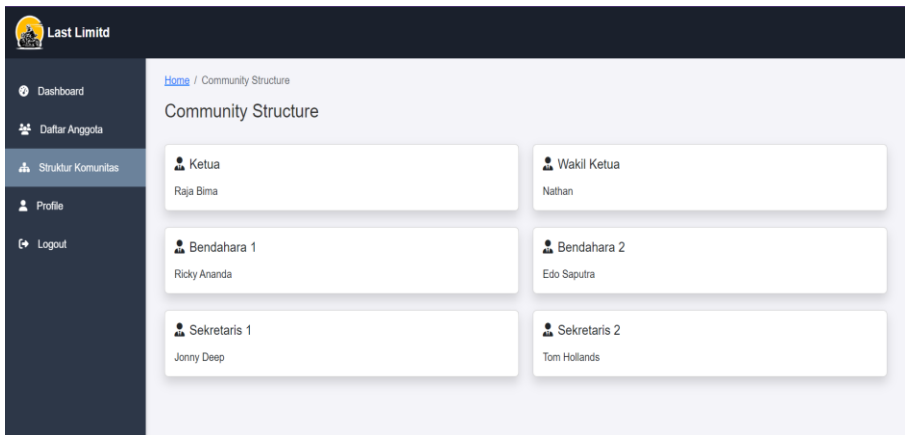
Last Limitd

Dashboard

Daftar Anggota

Struktur Komunitas

Profile

Logout

Home / Community Structure

Community Structure

Ketua

Raja Bima

Wakil Ketua

Nathan

Bendahara 1

Ricky Ananda

Bendahara 2

Edo Saputra

Sekretaris 1

Jonny Deep

Sekretaris 2

Tom Hollands